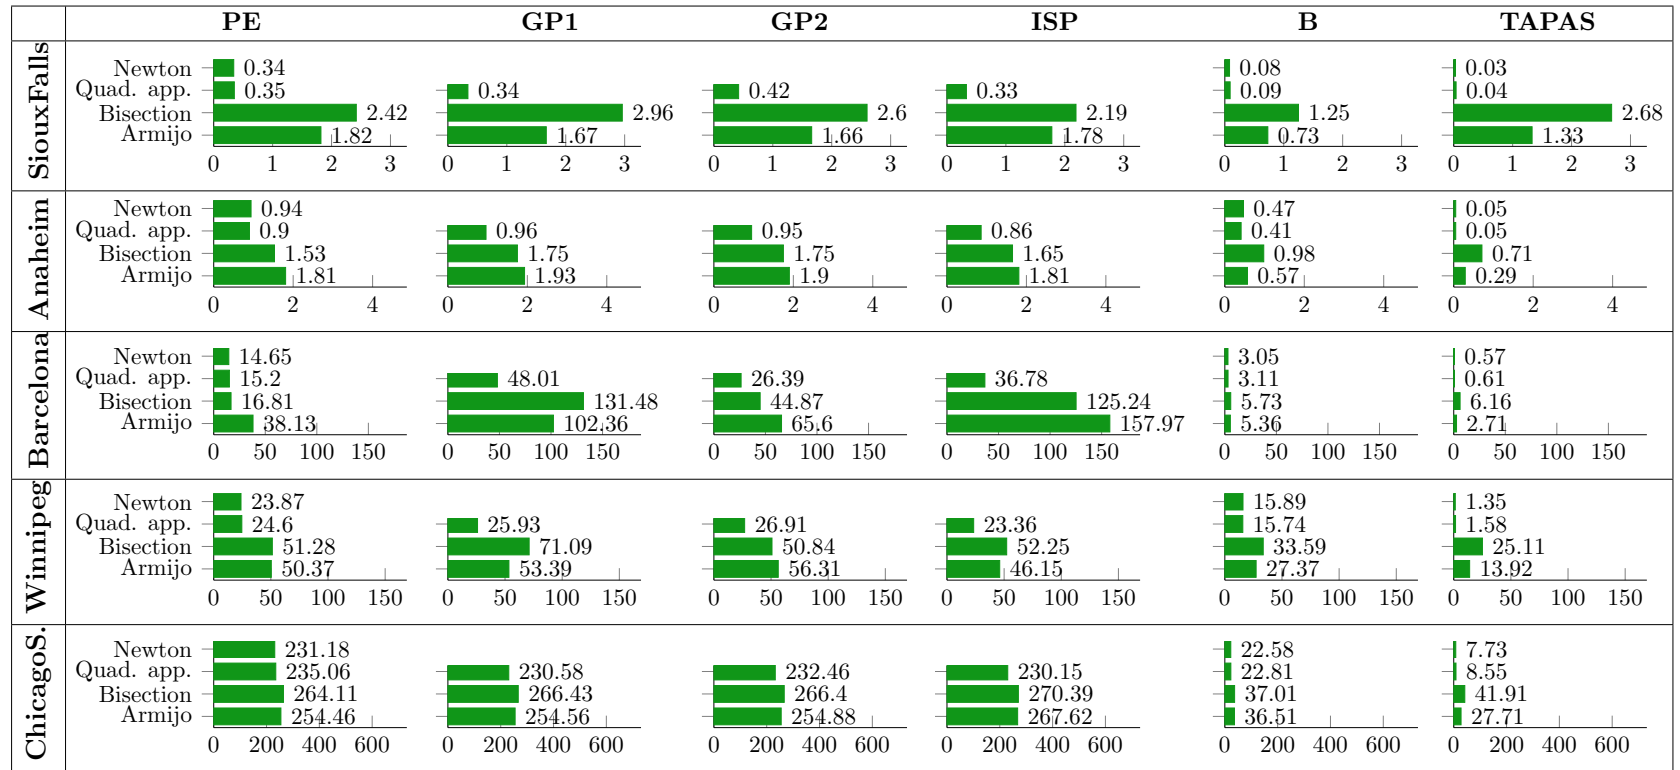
| | PE | GP1 | GP2 | ISP | B | TAPAS |
|---|---|---|---|---|---|---|
| SiouxFalls | Newton 0.34<br>Quad. app. 0.35<br>Bisection 2.42<br>Armijo 1.82<br>0 1 2 3 | 0.34<br>2.96<br>1.67<br>0 1 2 3 | 0.42<br>2.6<br>1.66<br>0 1 2 3 | 0.33<br>2.19<br>1.78<br>0 1 2 3 | 0.08<br>0.09<br>1.25<br>0.73<br>0 1 2 3 | 0.03<br>0.04<br>2.68<br>1.33<br>0 1 2 3 |
| Anaheim | Newton 0.94<br>Quad. app. 0.9<br>Bisection 1.53<br>Armijo 1.81<br>0 2 4 | 0.96<br>1.75<br>1.93<br>0 2 4 | 0.95<br>1.75<br>1.9<br>0 2 4 | 0.86<br>1.65<br>1.81<br>0 2 4 | 0.47<br>0.41<br>0.98<br>0.57<br>0 2 4 | 0.05<br>0.05<br>0.71<br>0.29<br>0 2 4 |
| Barcelona | Newton 14.65<br>Quad. app. 15.2<br>Bisection 16.81<br>Armijo 38.13<br>0 50 100 150 | 48.01<br>131.48<br>102.36<br>0 50 100 150 | 26.39<br>44.87<br>65.6<br>0 50 100 150 | 36.78<br>125.24<br>157.97<br>0 50 100 150 | 3.05<br>3.11<br>5.73<br>5.36<br>0 50 100 150 | 0.57<br>0.61<br>6.16<br>2.71<br>0 50 100 150 |
| Winnipeg | Newton 23.87<br>Quad. app. 24.6<br>Bisection 51.28<br>Armijo 50.37<br>0 50 100 150 | 25.93<br>71.09<br>53.39<br>0 50 100 150 | 26.91<br>50.84<br>56.31<br>0 50 100 150 | 23.36<br>52.25<br>46.15<br>0 50 100 150 | 15.89<br>15.74<br>33.59<br>27.37<br>0 50 100 150 | 1.35<br>1.58<br>25.11<br>13.92<br>0 50 100 150 |
| ChicagoS. | Newton 231.18<br>Quad. app. 235.06<br>Bisection 264.11<br>Armijo 254.46<br>0 200 400 600 | 230.58<br>266.43<br>254.56<br>0 200 400 600 | 232.46<br>266.4<br>254.88<br>0 200 400 600 | 230.15<br>270.39<br>267.62<br>0 200 400 600 | 22.58<br>22.81<br>37.01<br>36.51<br>0 200 400 600 | 7.73<br>8.55<br>41.91<br>27.71<br>0 200 400 600 |